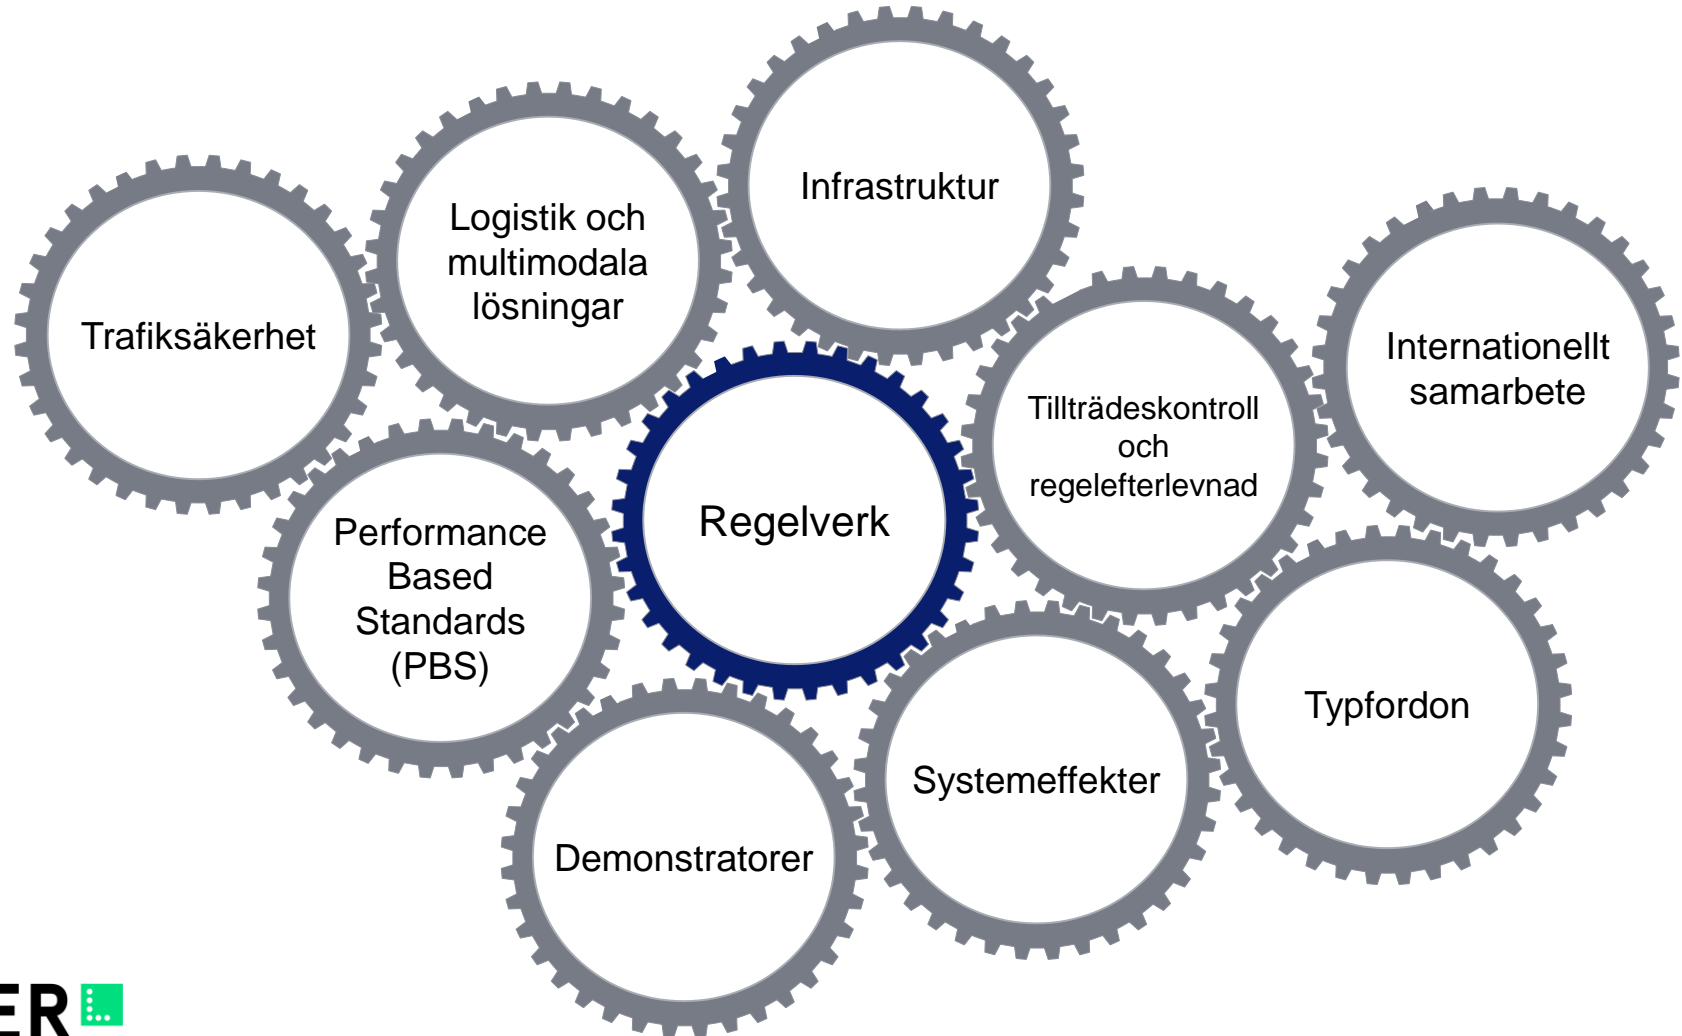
Infrastruktur

Logistik och multimodala lösningar

Trafiksäkerhet

Internationellt samarbete

Tillträdeskontroll och regelefterlevnad

Regelverk

Performance Based Standards (PBS)

Typfordon

Systemeffekter

Demonstratorer

ER